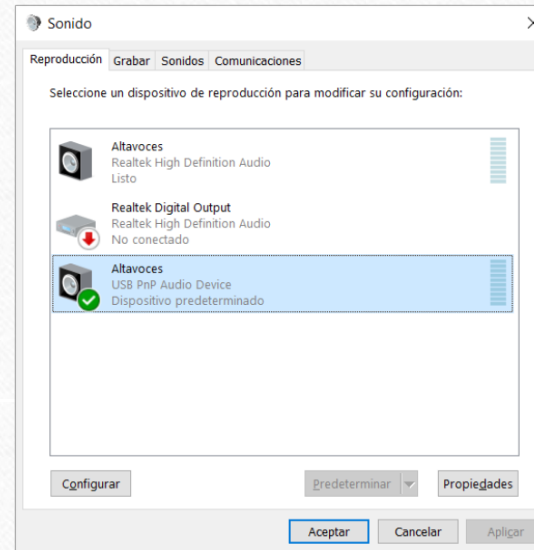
Sonido

Reproducción Grabar Sonidos Comunicaciones

Seleccione un dispositivo de reproducción para modificar su configuración:

Altavoces
Realtek High Definition Audio
Listo

Realtek Digital Output
Realtek High Definition Audio
No conectado

Altavoces
USB PnP Audio Device
Dispositivo predeterminado

Configurar Predeterminar Propiedades

Aceptar Cancelar Aplicar